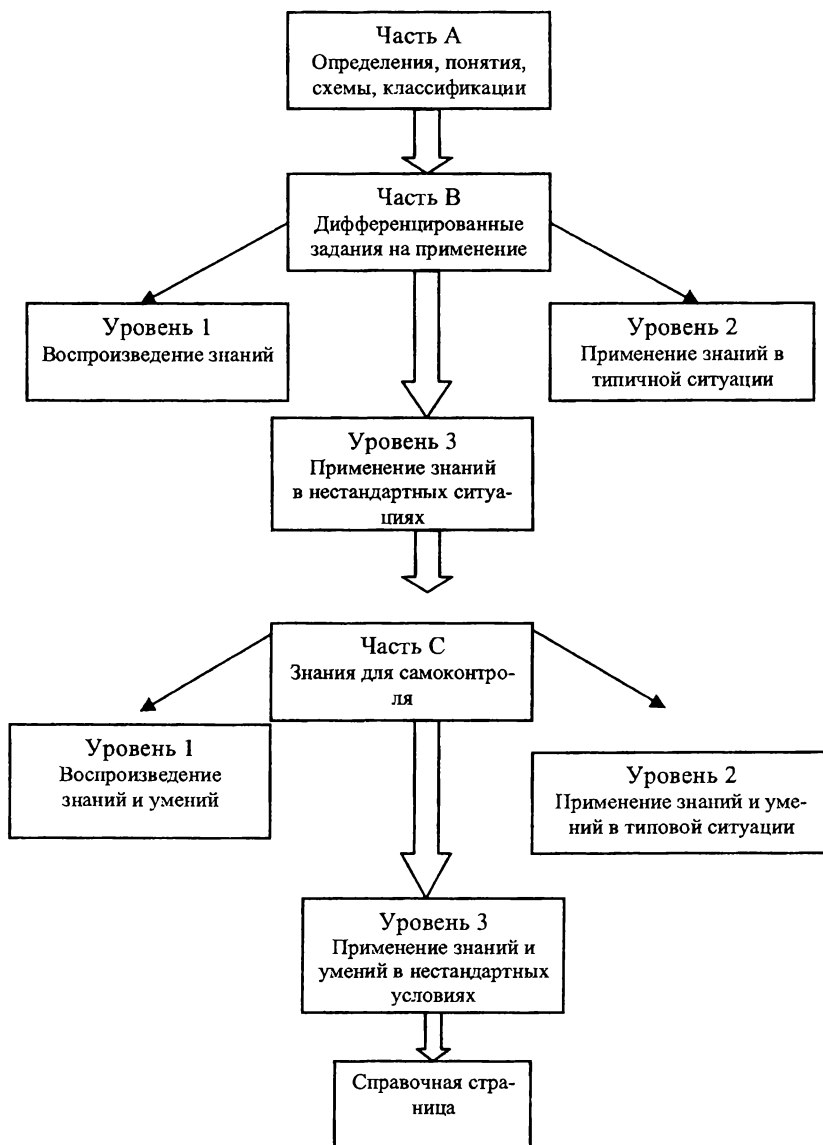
Часть А
Определения, понятия, схемы, классификации

Часть В
Дифференцированные задания на применение

Уровень 1
Воспроизведение знаний

Уровень 2
Применение знаний в типичной ситуации

Уровень 3
Применение знаний в нестандартных ситуациях

Часть С
Знания для самоконтроля

Уровень 1
Воспроизведение знаний и умений

Уровень 2
Применение знаний и умений в типовой ситуации

Уровень 3
Применение знаний и умений в нестандартных условиях

Справочная страница